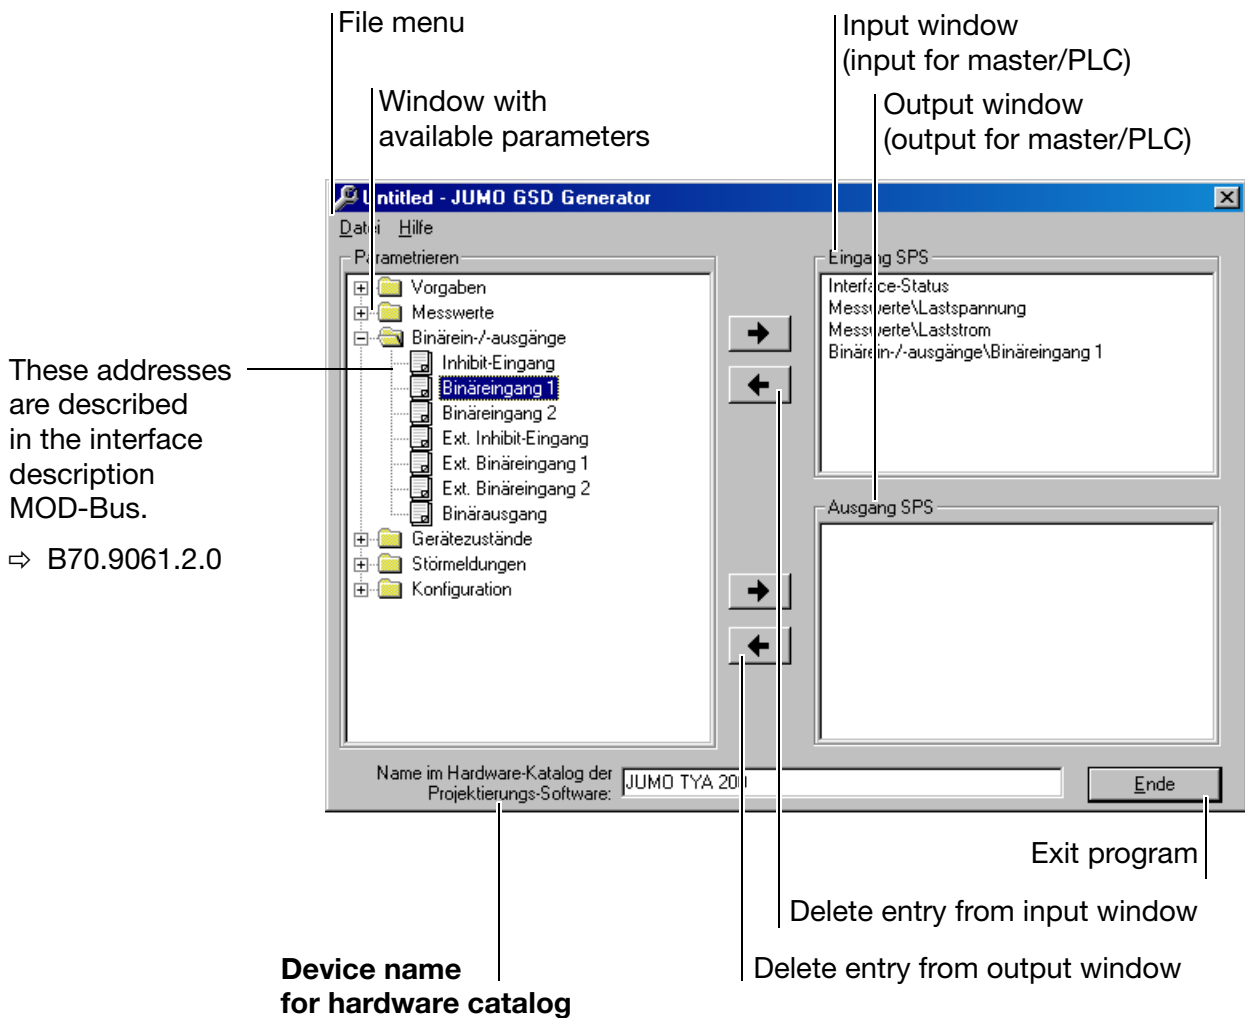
File menu

Input window (input for master/PLC)

Window with available parameters

Output window (output for master/PLC)

Untitled - JUMO GSD Generator

Datei Hilfe

Parametrieren

Vorgaben
Messwerte
Binärein-/-ausgänge
Inhibit-Eingang
Binäreingang 1
Binäreingang 2
Ext. Inhibit-Eingang
Ext. Binäreingang 1
Ext. Binäreingang 2
Binärausgang
Gerätezustände
Störmeldungen
Konfiguration

Eingang SPS

Interface-Status
Messwerte\Lastspannung
Messwerte\Laststrom
Binärein-/-ausgänge\Binäreingang 1

Ausgang SPS

Name im Hardware-Katalog der Projektierungs-Software: JUMO TYA 20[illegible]

Ende

These addresses are described in the interface description MOD-Bus.

⇨ B70.9061.2.0

Exit program

Delete entry from input window

Delete entry from output window

**Device name for hardware catalog**